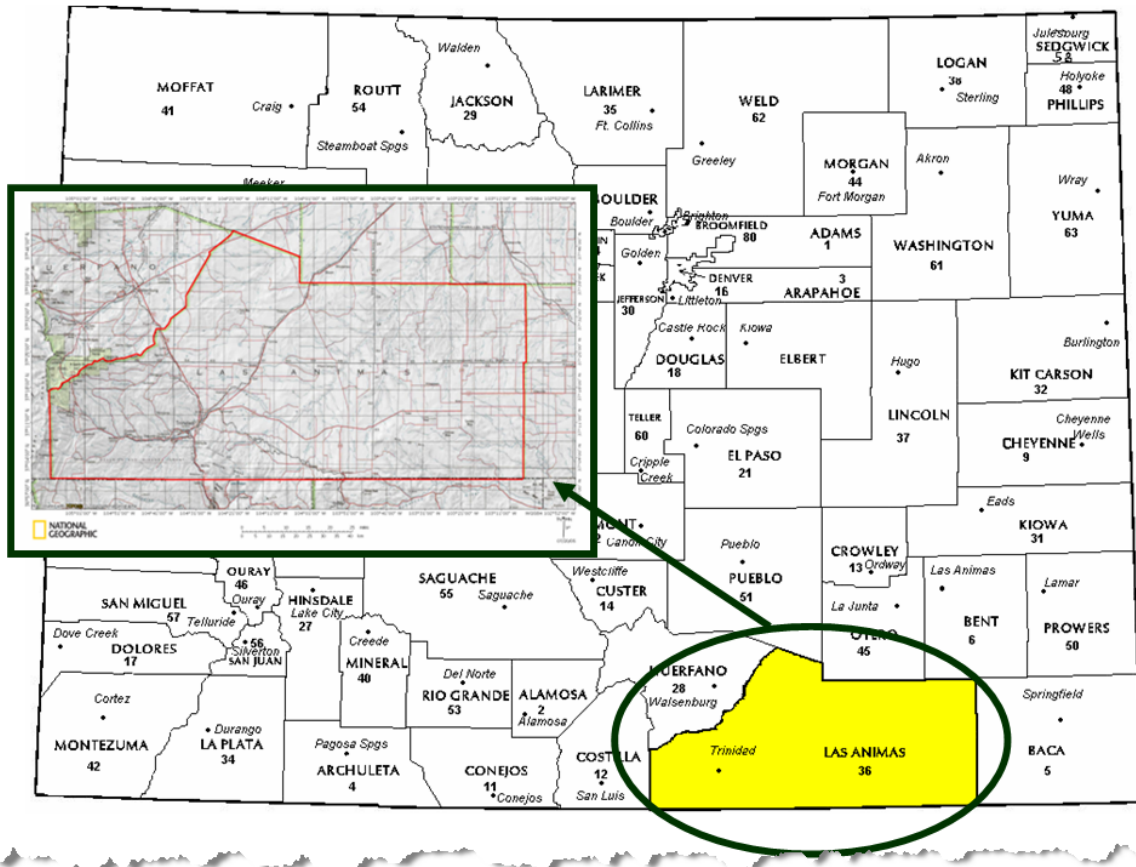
MOFFAT
41
Craig
ROUTT
54
Steamboat Spgs
Walden
JACKSON
29
LARIMER
35
Ft. Collins
WELD
62
Greeley
LOGAN
38
Sterling
Julesburg
SEDGWICK
58
Holyoke
48
PHILLIPS
Meeker
MORGAN
44
Fort Morgan
Akron
Wray
YUMA
63
BOULDER
Boulder
Brighton
BROOMFIELD
80
ADAMS
1
WASHINGTON
61
Golden
DENVER
16
3
ARAPAHOE
JEFFERSON
30
Littleton
Castle Rock
DOUGLAS
18
Kiowa
ELBERT
Hugo
LINCOLN
37
Burlington
KIT CARSON
32
TELLER
60
Cripple Creek
Colorado Spgs
EL PASO
21
Cheyenne Wells
CHEYENNE
9
Eads
KIOWA
31
Canon City
Pueblo
PUEBLO
51
CROWLEY
13
Ordway
Las Animas
Lamar
BENT
6
PROWERS
50
La Junta
OTERO
45
Westcliffe
CUSTER
14
SAGUACHE
55
Saguache
OURAY
46
Ouray
SAN MIGUEL
57
Telluride
HINSDALE
27
Lake City
56
Silverton
SAN JUAN
Dove Creek
DOLORES
17
Creede
MINERAL
40
Del Norte
RIO GRANDE
53
ALAMOSA
2
Alamosa
HUERFANO
28
Walsenburg
Cortez
MONTEZUMA
42
Durango
LA PLATA
34
Pagosa Spgs
ARCHULETA
4
CONEJOS
11
Conejos
COSTILLA
12
San Luis
Trinidad
LAS ANIMAS
36
Springfield
BACA
5
HUERFANO
LAS ANIMAS
NATIONAL GEOGRAPHIC